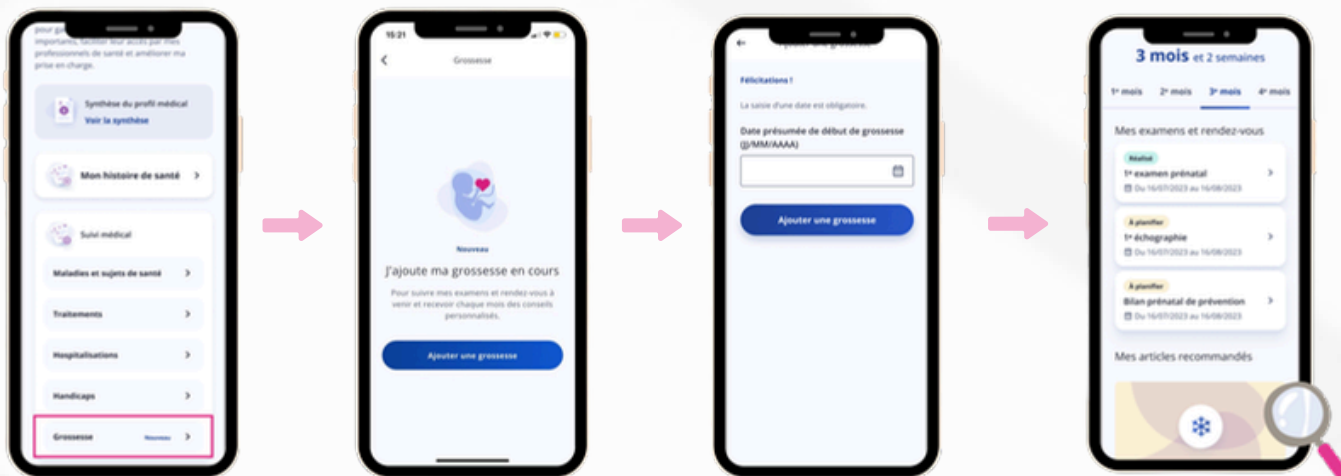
pour ga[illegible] importantes, faciliter leur accès par mes professionnels de santé et améliorer ma prise en charge.

Synthèse du profil médical
Voir la synthèse

Mon histoire de santé

Suivi médical

Maladies et sujets de santé

Traitements

Hospitalisations

Handicaps

Grossesse Nouveau

16:21

Grossesse

Nouveau

J'ajoute ma grossesse en cours

Pour suivre mes examens et rendez-vous à venir et recevoir chaque mois des conseils personnalisés.

Ajouter une grossesse

Ajouter une grossesse

Félicitations !

La saisie d'une date est obligatoire.

Date présumée de début de grossesse (JJ/MM/AAAA)

Ajouter une grossesse

3 mois et 2 semaines

1er mois 2e mois 3e mois 4e mois

Mes examens et rendez-vous

Réalisé
1er examen prénatal
Du 16/07/2023 au 16/08/2023

À planifier
1re échographie
Du 16/07/2023 au 16/08/2023

À planifier
Bilan prénatal de prévention
Du 16/07/2023 au 16/08/2023

Mes articles recommandés